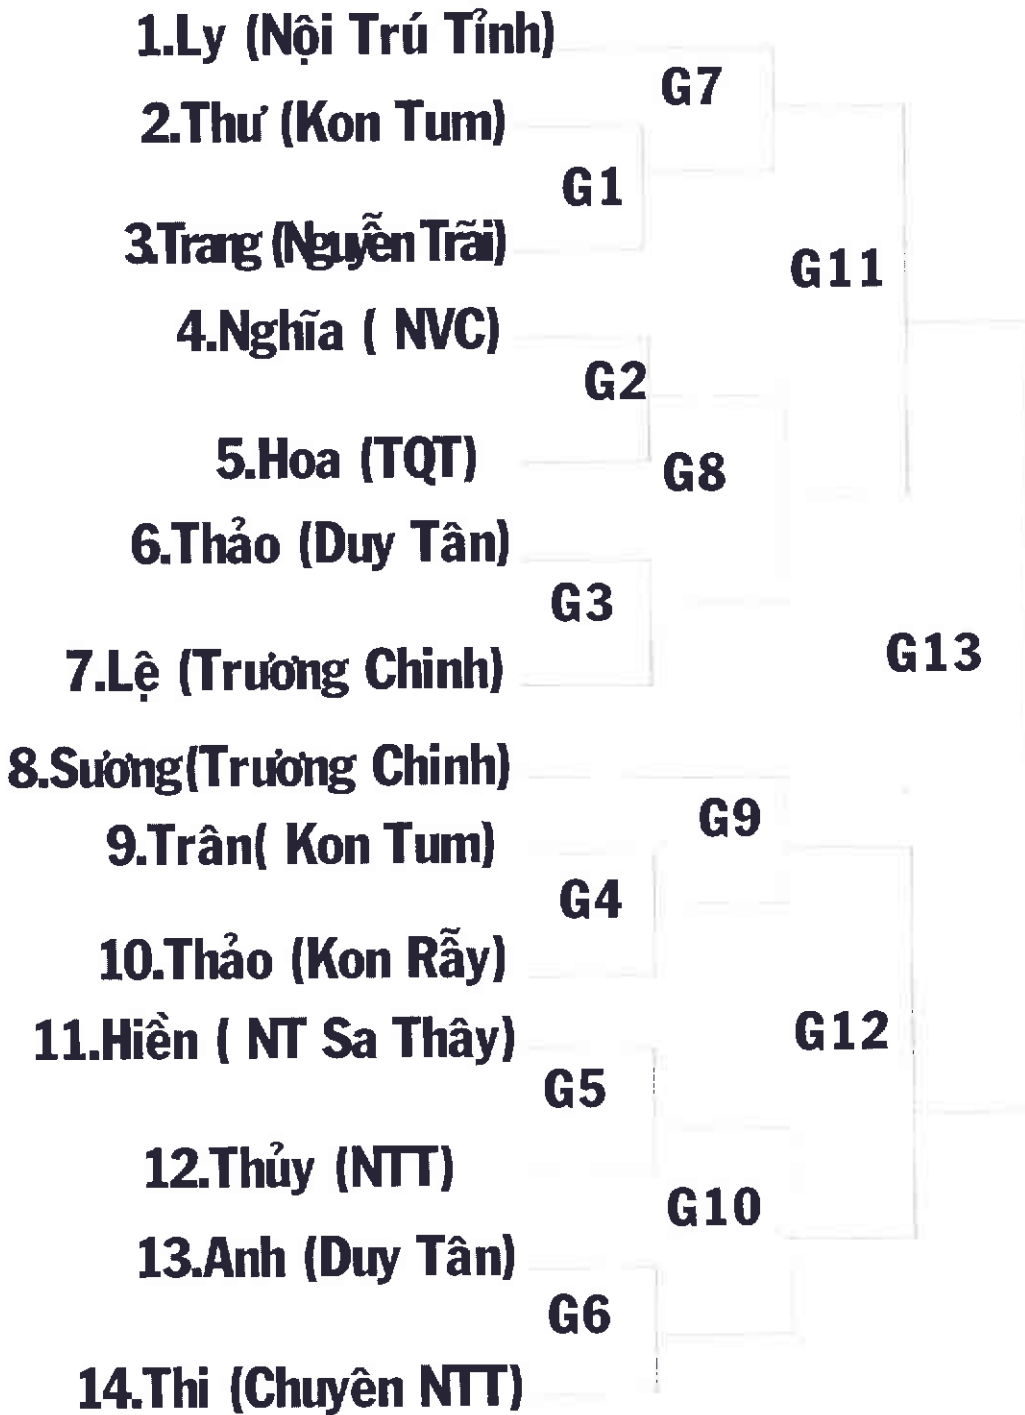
1.Ly (Nội Trú Tỉnh)
G7
2.Thư (Kon Tum)
G1
3.Trang (Nguyễn Trãi)
G11
4.Nghĩa ( NVC)
G2
5.Hoa (TQT)
G8
6.Thảo (Duy Tân)
G3
G13
7.Lệ (Trương Chinh)
8.Sương(Trương Chinh)
G9
9.Trân( Kon Tum)
G4
10.Thảo (Kon Rẫy)
11.Hiền ( NT Sa Thầy)
G12
G5
12.Thủy (NTT)
G10
13.Anh (Duy Tân)
G6
14.Thi (Chuyên NTT)